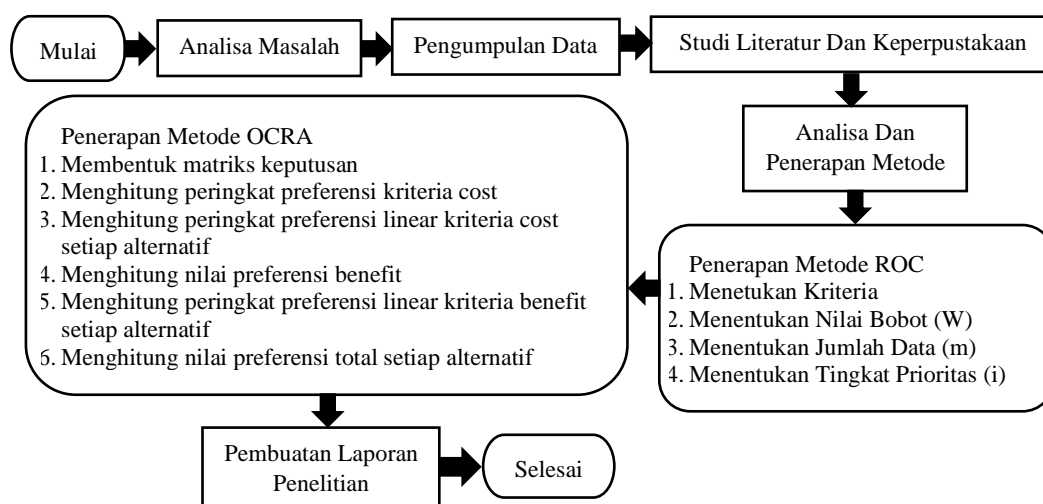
Mulai

Analisa Masalah

Pengumpulan Data

Studi Literatur Dan Keperpustakaan

Analisa Dan Penerapan Metode

Penerapan Metode ROC
1. Menetukan Kriteria
2. Menentukan Nilai Bobot (W)
3. Menentukan Jumlah Data (m)
4. Menentukan Tingkat Prioritas (i)

Penerapan Metode OCRA
1. Membentuk matriks keputusan
2. Menghitung peringkat preferensi kriteria cost
3. Menghitung peringkat preferensi linear kriteria cost setiap alternatif
4. Menghitung nilai preferensi benefit
5. Menghitung peringkat preferensi linear kriteria benefit setiap alternatif
6. Menghitung nilai preferensi total setiap alternatif

Pembuatan Laporan Penelitian

Selesai